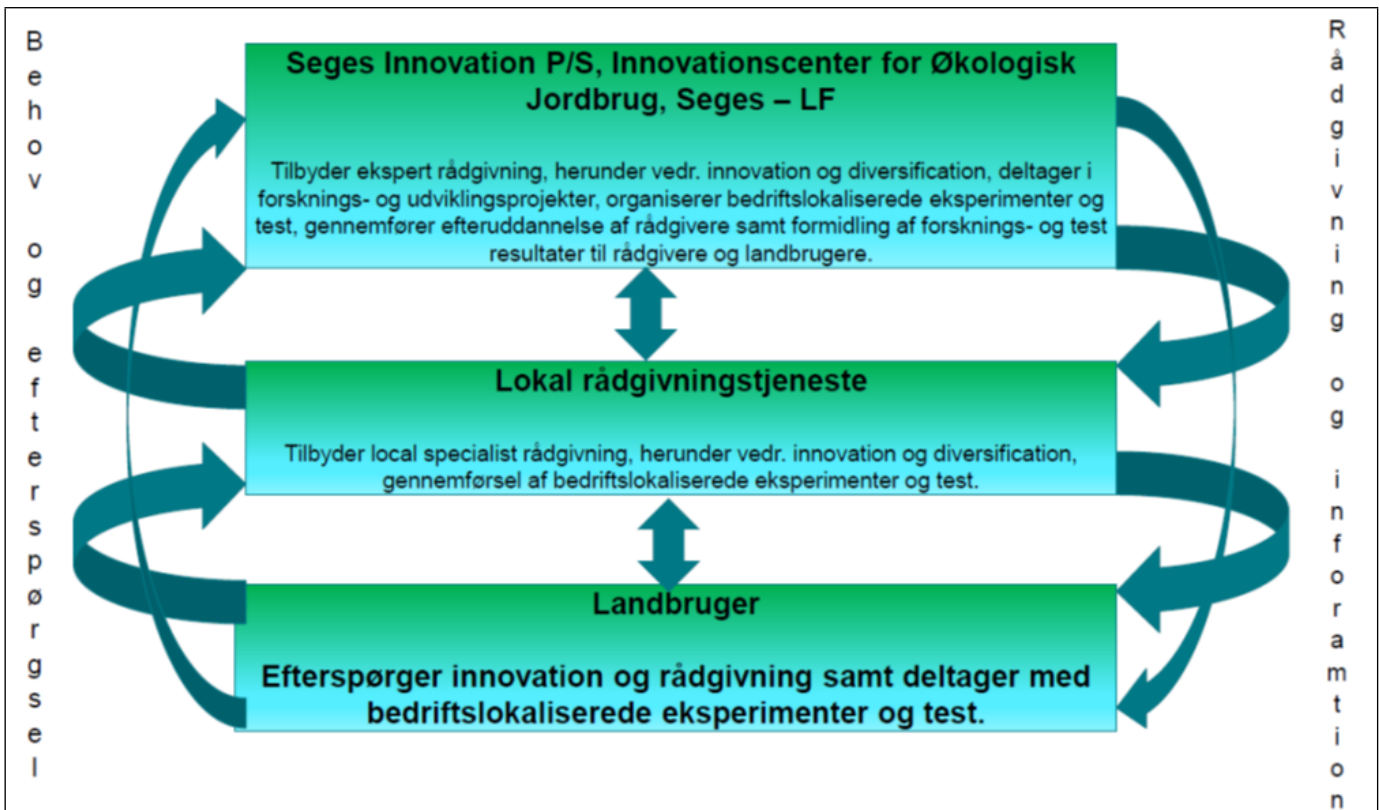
Behov og efterspørgsel

Seges Innovation P/S, Innovationscenter for Økologisk Jordbrug, Seges – LF

Tilbyder ekspert rådgivning, herunder vedr. innovation og diversification, deltager i forsknings- og udviklingsprojekter, organiserer bedriftslokaliserede eksperimenter og test, gennemfører efteruddannelse af rådgivere samt formidling af forsknings- og test resultater til rådgivere og landbrugere.

Lokal rådgivningstjeneste

Tilbyder local specialist rådgivning, herunder vedr. innovation og diversification, gennemførsel af bedriftslokaliserede eksperimenter og test.

Landbruger

Efterspørger innovation og rådgivning samt deltager med bedriftslokaliserede eksperimenter og test.

Rådgivning og information